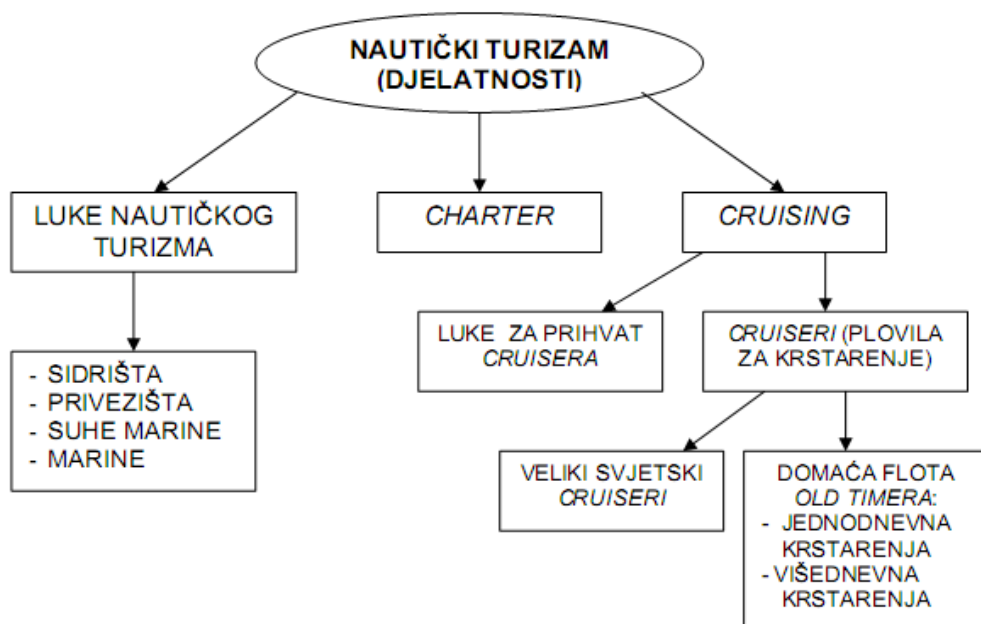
NAUTIČKI TURIZAM (DJELATNOSTI)

LUKE NAUTIČKOG TURIZMA

CHARTER

CRUISING

- SIDRIŠTA
- PRIVEZIŠTA
- SUHE MARINE
- MARINE

LUKE ZA PRIHVAT CRUISERA

CRUISERI (PLOVILA ZA KRSTARENJE)

VELIKI SVJETSKI CRUISERI

DOMAĆA FLOTA OLD TIMERA:
- JEDNODNEVNA KRSTARENJA
- VIŠEDNEVNA KRSTARENJA